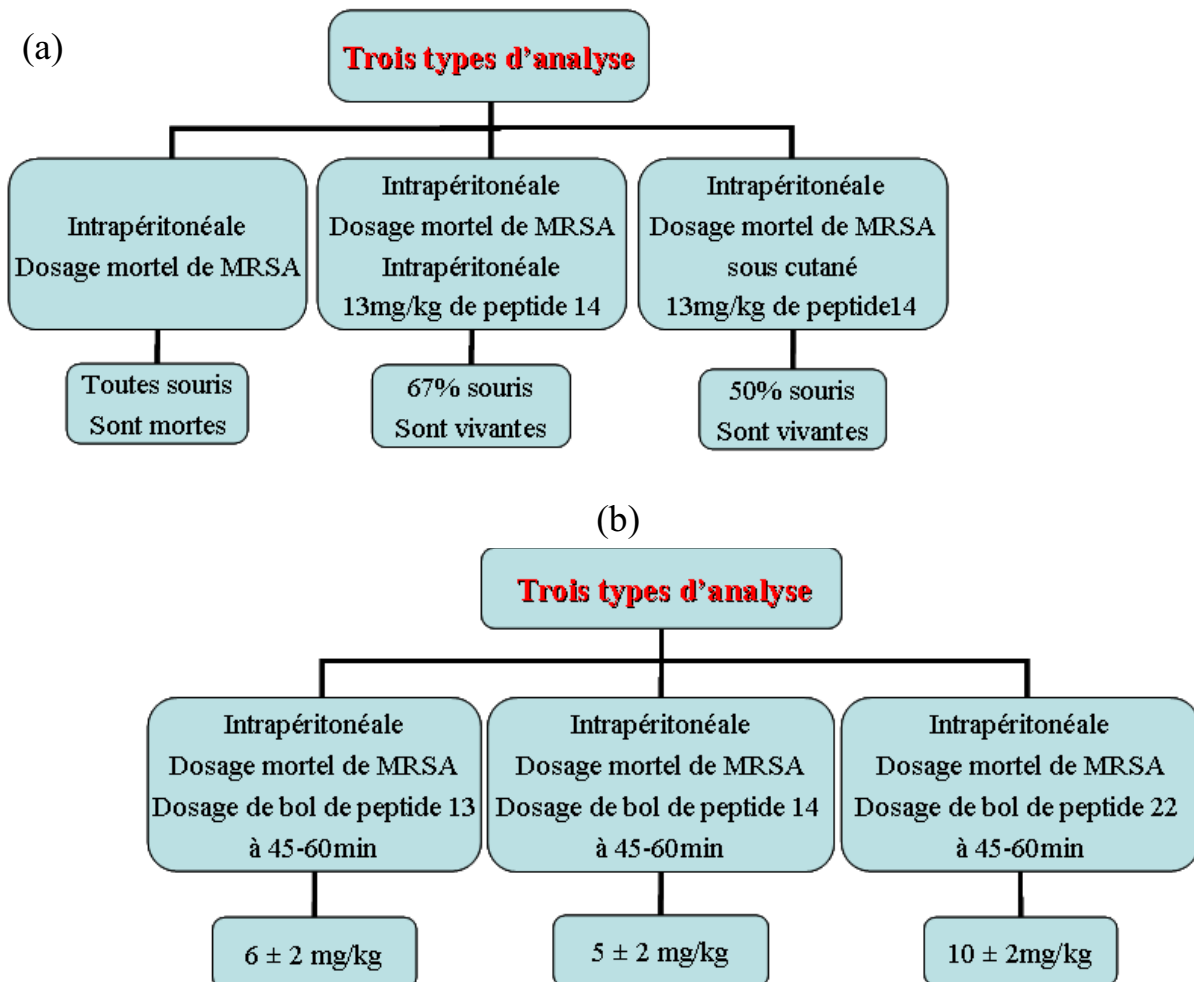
(a)

Trois types d'analyse

Intrapéritonéale
Dosage mortel de MRSA

Toutes souris
Sont mortes

Intrapéritonéale
Dosage mortel de MRSA
Intrapéritonéale
13mg/kg de peptide 14

67% souris
Sont vivantes

Intrapéritonéale
Dosage mortel de MRSA
sous cutané
13mg/kg de peptide14

50% souris
Sont vivantes

(b)

Trois types d'analyse

Intrapéritonéale
Dosage mortel de MRSA
Dosage de bol de peptide 13
à 45-60min

$6 \pm 2$ mg/kg

Intrapéritonéale
Dosage mortel de MRSA
Dosage de bol de peptide 14
à 45-60min

$5 \pm 2$ mg/kg

Intrapéritonéale
Dosage mortel de MRSA
Dosage de bol de peptide 22
à 45-60min

$10 \pm 2$mg/kg